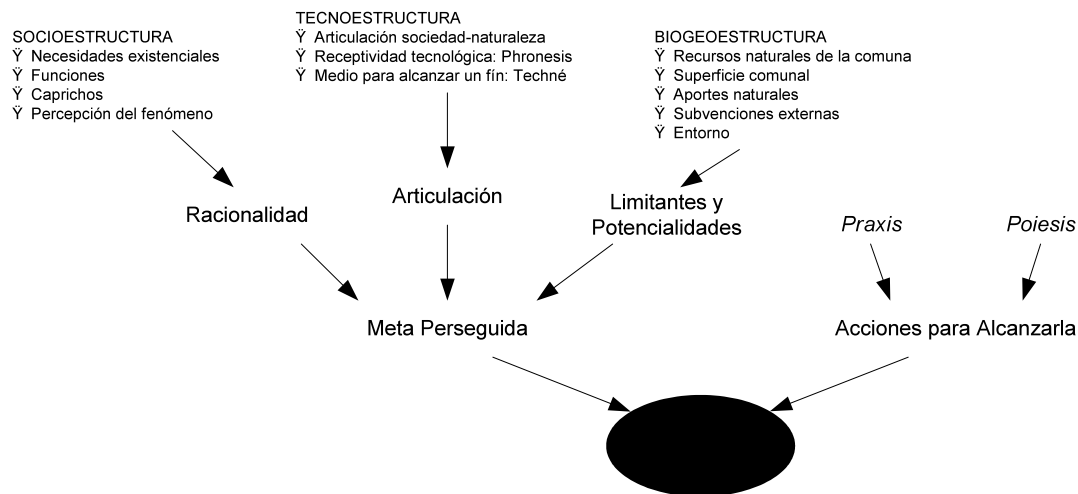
SOCIOESTRUCTURA
Ÿ Necesidades existenciales
Ÿ Funciones
Ÿ Caprichos
Ÿ Percepción del fenómeno

TECNOESTRUCTURA
Ÿ Articulación sociedad-naturaleza
Ÿ Receptividad tecnológica: Phronesis
Ÿ Medio para alcanzar un fín: Techné

BIOGEOESTRUCTURA
Ÿ Recursos naturales de la comuna
Ÿ Superficie comunal
Ÿ Aportes naturales
Ÿ Subvenciones externas
Ÿ Entorno

Racionalidad

Articulación

Limitantes y Potencialidades

*Praxis*

*Poiesis*

Meta Perseguida

Acciones para Alcanzarla